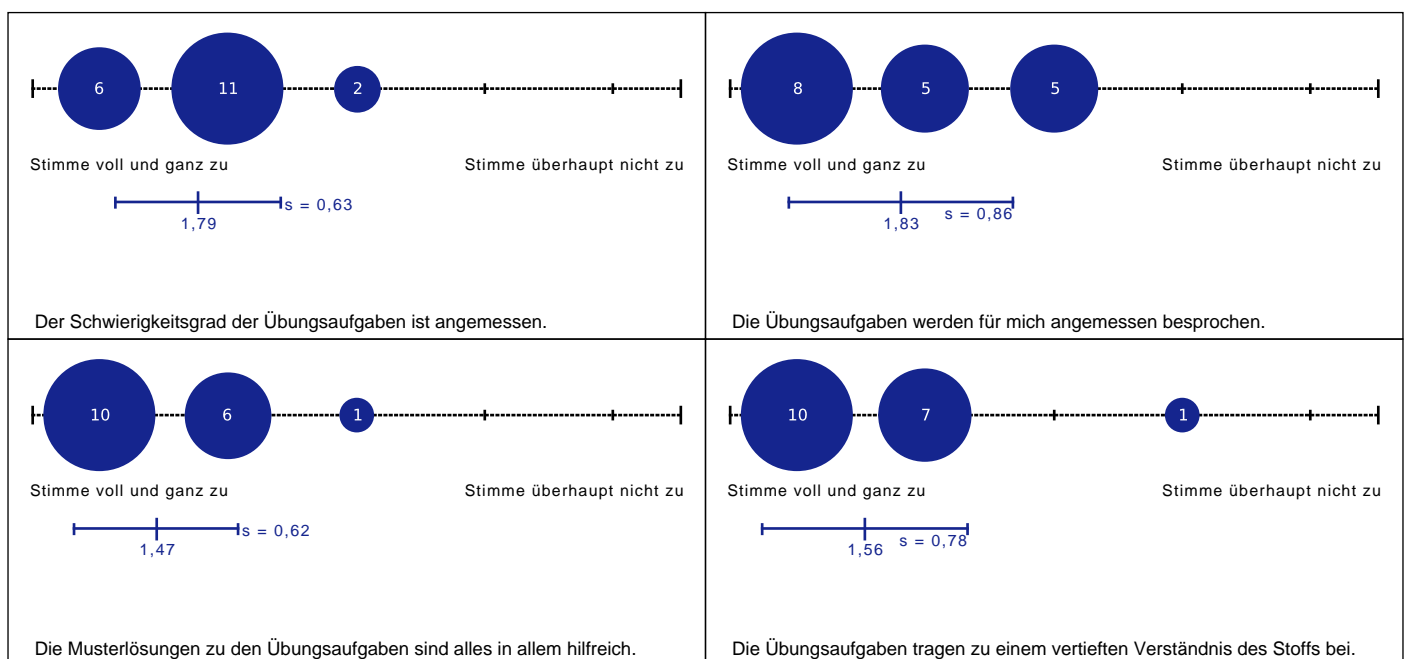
6 11 2

Stimme voll und ganz zu Stimme überhaupt nicht zu

1,79 s = 0,63

Der Schwierigkeitsgrad der Übungsaufgaben ist angemessen.

8 5 5

Stimme voll und ganz zu Stimme überhaupt nicht zu

1,83 s = 0,86

Die Übungsaufgaben werden für mich angemessen besprochen.

10 6 1

Stimme voll und ganz zu Stimme überhaupt nicht zu

1,47 s = 0,62

Die Musterlösungen zu den Übungsaufgaben sind alles in allem hilfreich.

10 7 1

Stimme voll und ganz zu Stimme überhaupt nicht zu

1,56 s = 0,78

Die Übungsaufgaben tragen zu einem vertieften Verständnis des Stoffs bei.